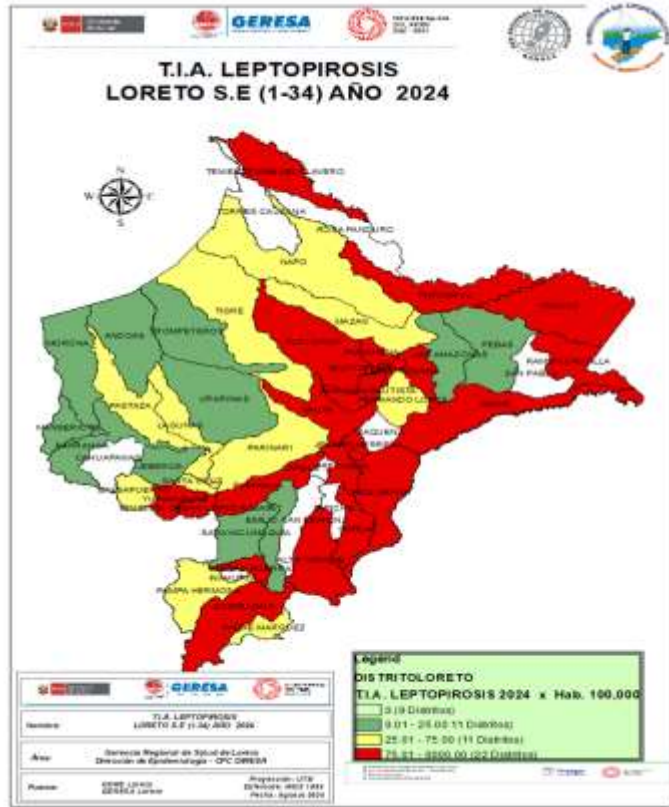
GERESA

T.I.A. LEPTOPIROSIS
LORETO S.E (1-34) AÑO 2024

N
W
E
S

TENIENTE MANUEL CLAVERO
TORRES CAUSANA
ROSA PANDURO
NAPO
TIGRE
MAZAN
PEBAS
ANDOAS
POMPEYA
MORONA
PASTAZA
URARINAS
PUNCHANA
BELEN
FERNANDO LORES
LAGUNAS
PARINARI
BARRANCA
CAHUAPANAS
JEBEROS
INDIANA
LAS AMAZONAS
RAMON CASTILLA
SAN PABLO
YAVARI
EMILIO SAN MARTIN
SAQUENA
SARAYACU
SOPLIN
MAQUIA
PAMPA HERMOSA
CONTAMANA
ALTO TAPICHE
VARGAS GUERRA
INAHUAYA
VILLA TAMANTE
ALTO NANAY
YURIMAGUAS
SANTA CRUZ
TENIENTE CESAR LOPEZ ROJAS

Legend
DISTRITOLORETO
T.I.A. LEPTOPIROSIS 2024 x Hab. 100,000
0 (9 Distritos)
0.01 - 25.00 (11 Distritos)
25.01 - 75.00 (11 Distritos)
75.01 - 5200.00 (22 Distritos)

GERESA

Nombre: T.I.A. LEPTOPIROSIS LORETO S.E (1-34) AÑO 2024
Área: Gerencia Regional de Salud de Loreto Dirección de Epidemiología - CPC GERESA
Fuente: CDNE Loreto GERESA Loreto
Proyección: UTM
Elaborado: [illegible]
Fecha: Agosto 2024